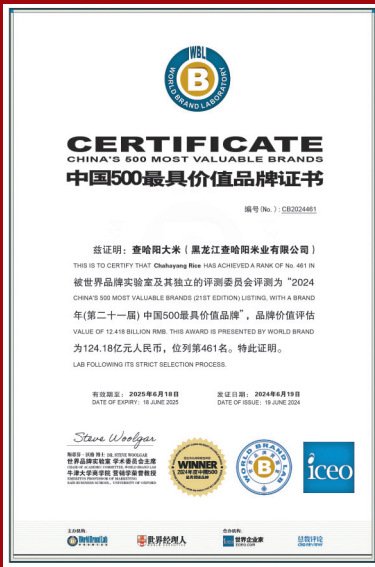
WBL
B
WORLD BRAND LABORATORY

CERTIFICATE
CHINA'S 500 MOST VALUABLE BRANDS
中国500最具价值品牌证书

编号(No.): CB2024461

兹证明：查哈阳大米（黑龙江查哈阳米业有限公司）
THIS IS TO CERTIFY THAT Chahayang Rice HAS ACHIEVED A RANK OF No. 461 IN
被世界品牌实验室及其独立的评测委员会评测为"2024
CHINA'S 500 MOST VALUABLE BRANDS (21ST EDITION) LISTING, WITH A BRAND
年(第二十一届)中国500最具价值品牌"，品牌价值评估
VALUE OF 12.418 BILLION RMB. THIS AWARD IS PRESENTED BY WORLD BRAND
为124.18亿元人民币，位列第461名。特此证明。
LAB FOLLOWING ITS STRICT SELECTION PROCESS.

有效期至：2025年6月18日
DATE OF EXPIRY: 18 JUNE 2025

发证日期：2024年6月19日
DATE OF ISSUE: 19 JUNE 2024

Steve Woolgar
斯蒂芬·沃尔加 博士 DR. STEVE WOOLGAR
世界品牌实验室 学术委员会主席
CHAIR OF ACADEMIC COMMITTEE, WORLD BRAND LAB
牛津大学赛德商学院 营销学荣誉教授
EMERITUS PROFESSOR OF MARKETING
SAID BUSINESS SCHOOL, UNIVERSITY OF OXFORD

WINNER 2024年度中国500最具价值品牌

WORLD BRAND LAB

iceo

主办机构：
World Brand Lab
世界经理人

合作媒体：
世界企业家
品牌评论